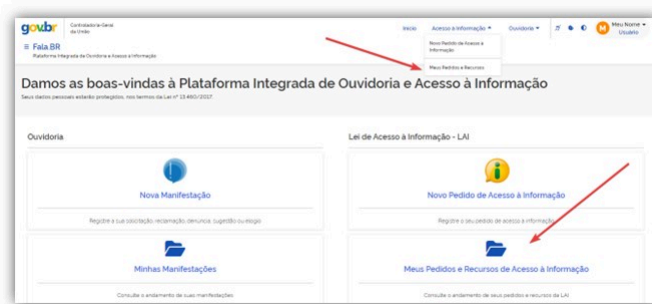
gov.br Controladoria-Geral da União

Início Acesso à Informação Ouvidoria Meu Nome Usuário

Novo Pedido de Acesso à Informação

Meus Pedidos e Recursos

≡ Fala.BR
Plataforma Integrada de Ouvidoria e Acesso à Informação

Damos as boas-vindas à Plataforma Integrada de Ouvidoria e Acesso à Informação

Seus dados pessoais estarão protegidos, nos termos da Lei nº 13.460/2017.

Ouvidoria

Nova Manifestação

Registre a sua solicitação, reclamação, denúncia, sugestão ou elogio

Minhas Manifestações

Consulte o andamento de suas manifestações

Lei de Acesso à Informação - LAI

Novo Pedido de Acesso à Informação

Registre o seu pedido de acesso à informação

Meus Pedidos e Recursos de Acesso à Informação

Consulte o andamento de seus pedidos e recursos da LAI